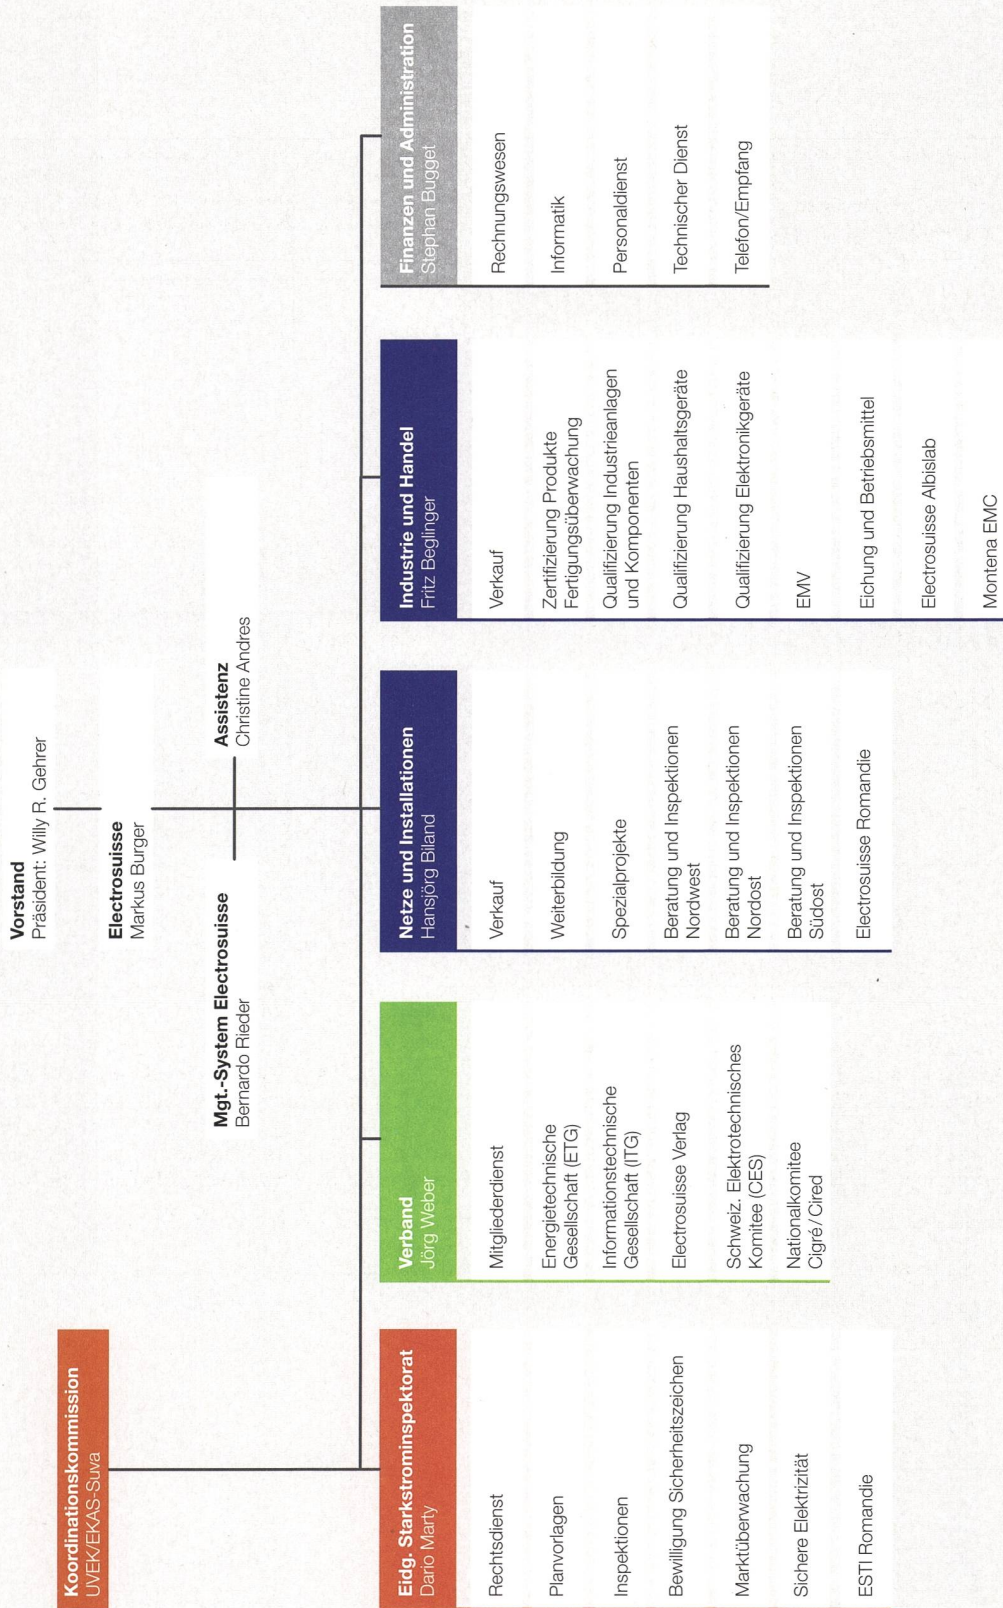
Vorstand
Präsident: Willy R. Gehrer

Electrosuisse
Markus Burger

Assistenz
Christine Andres

Mgt.-System Electrosuisse
Bernardo Rieder

Koordinationskommission
UVEK/EKAS-Suva

Eidg. Starkstrominspektorat
Dario Marty

Rechtsdienst

Planvorlagen

Inspektionen

Bewilligung Sicherheitszeichen

Marktüberwachung

Sichere Elektrizität

ESTI Romandie

Verband
Jörg Weber

Mitgliederdienst

Energietechnische Gesellschaft (ETG)

Informationstechnische Gesellschaft (ITG)

Electrosuisse Verlag

Schweiz. Elektrotechnisches Komitee (CES)

Nationalkomitee Cigré/Cired

Netze und Installationen
Hansjörg Biland

Verkauf

Weiterbildung

Spezialprojekte

Beratung und Inspektionen Nordwest

Beratung und Inspektionen Nordost

Beratung und Inspektionen Südost

Electrosuisse Romandie

Industrie und Handel
Fritz Beglinger

Verkauf

Zertifizierung Produkte Fertigungsüberwachung

Qualifizierung Industrieanlagen und Komponenten

Qualifizierung Haushaltsgeräte

Qualifizierung Elektronikgeräte

EMV

Eichung und Betriebsmittel

Electrosuisse Albislab

Montena EMC

Finanzen und Administration
Stephan Bugget

Rechnungswesen

Informatik

Personaldienst

Technischer Dienst

Telefon/Empfang